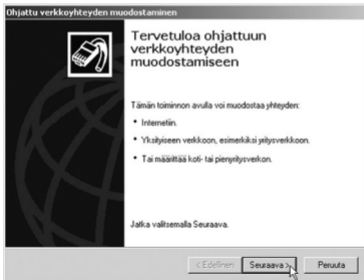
Ohjattu verkkoyhteyden muodostaminen

Tervetuloa ohjattuun verkkoyhteyden muodostamiseen

Tämän toiminnon avulla voi muodostaa yhteyden:

• Internetiin.

• Yksityiseen verkkoon, esimerkiksi yritysverkkoon.

• Tai määrittää koti- tai pienyritysverkon.

Jatka valitsemalla Seuraava.

< Edellinen | Seuraava > | Peruuta